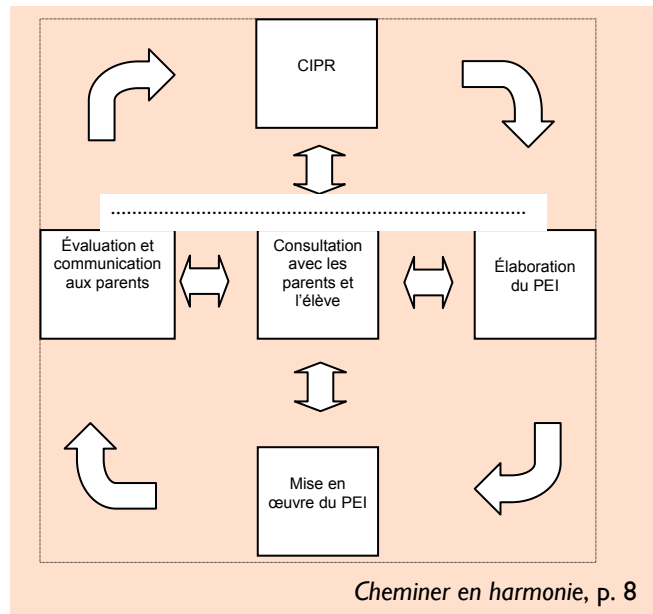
CIPR

.......................................................................................

Évaluation et communication aux parents

Consultation avec les parents et l'élève

Élaboration du PEI

Mise en œuvre du PEI

*Cheminer en harmonie*, p. 8